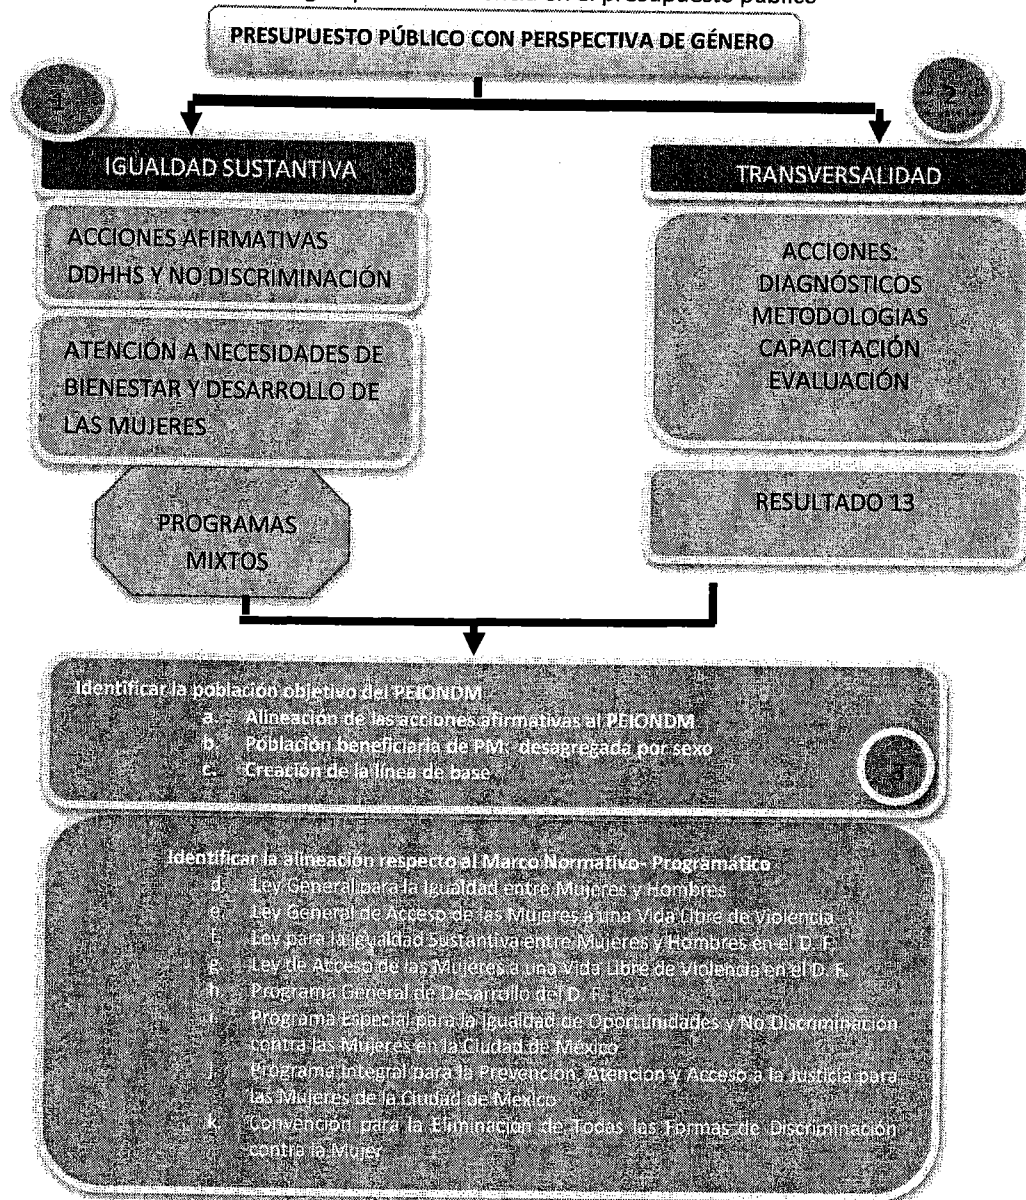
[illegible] presupuesto público

PRESUPUESTO PÚBLICO CON PERSPECTIVA DE GÉNERO

1

2

IGUALDAD SUSTANTIVA

TRANSVERSALIDAD

ACCIONES AFIRMATIVAS DDHHS Y NO DISCRIMINACIÓN

ATENCIÓN A NECESIDADES DE BIENESTAR Y DESARROLLO DE LAS MUJERES

PROGRAMAS MIXTOS

ACCIONES: DIAGNÓSTICOS METODOLOGIAS CAPACITACIÓN EVALUACIÓN

RESULTADO 13

Identificar la población objetivo del PEIONDM
a. Alineación de las acciones afirmativas al PEIONDM
b. Población beneficiaria de PM desagregada por sexo
c. Creación de la línea de base

3

Identificar la alineación respecto al Marco Normativo- Programático
d. Ley General para la Igualdad entre Mujeres y Hombres
e. Ley General de Acceso de las Mujeres a una Vida Libre de Violencia
f. Ley para la Igualdad Sustantiva entre Mujeres y Hombres en el D. F.
g. Ley de Acceso de las Mujeres a una Vida Libre de Violencia en el D. F.
h. Programa General de Desarrollo del D. F.
i. Programa Especial para la Igualdad de Oportunidades y No Discriminación contra las Mujeres en la Ciudad de México
j. Programa Integral para la Prevención, Atención y Acceso a la Justicia para las Mujeres de la Ciudad de México
k. Convención para la Eliminación de Todas las Formas de Discriminación contra la Mujer